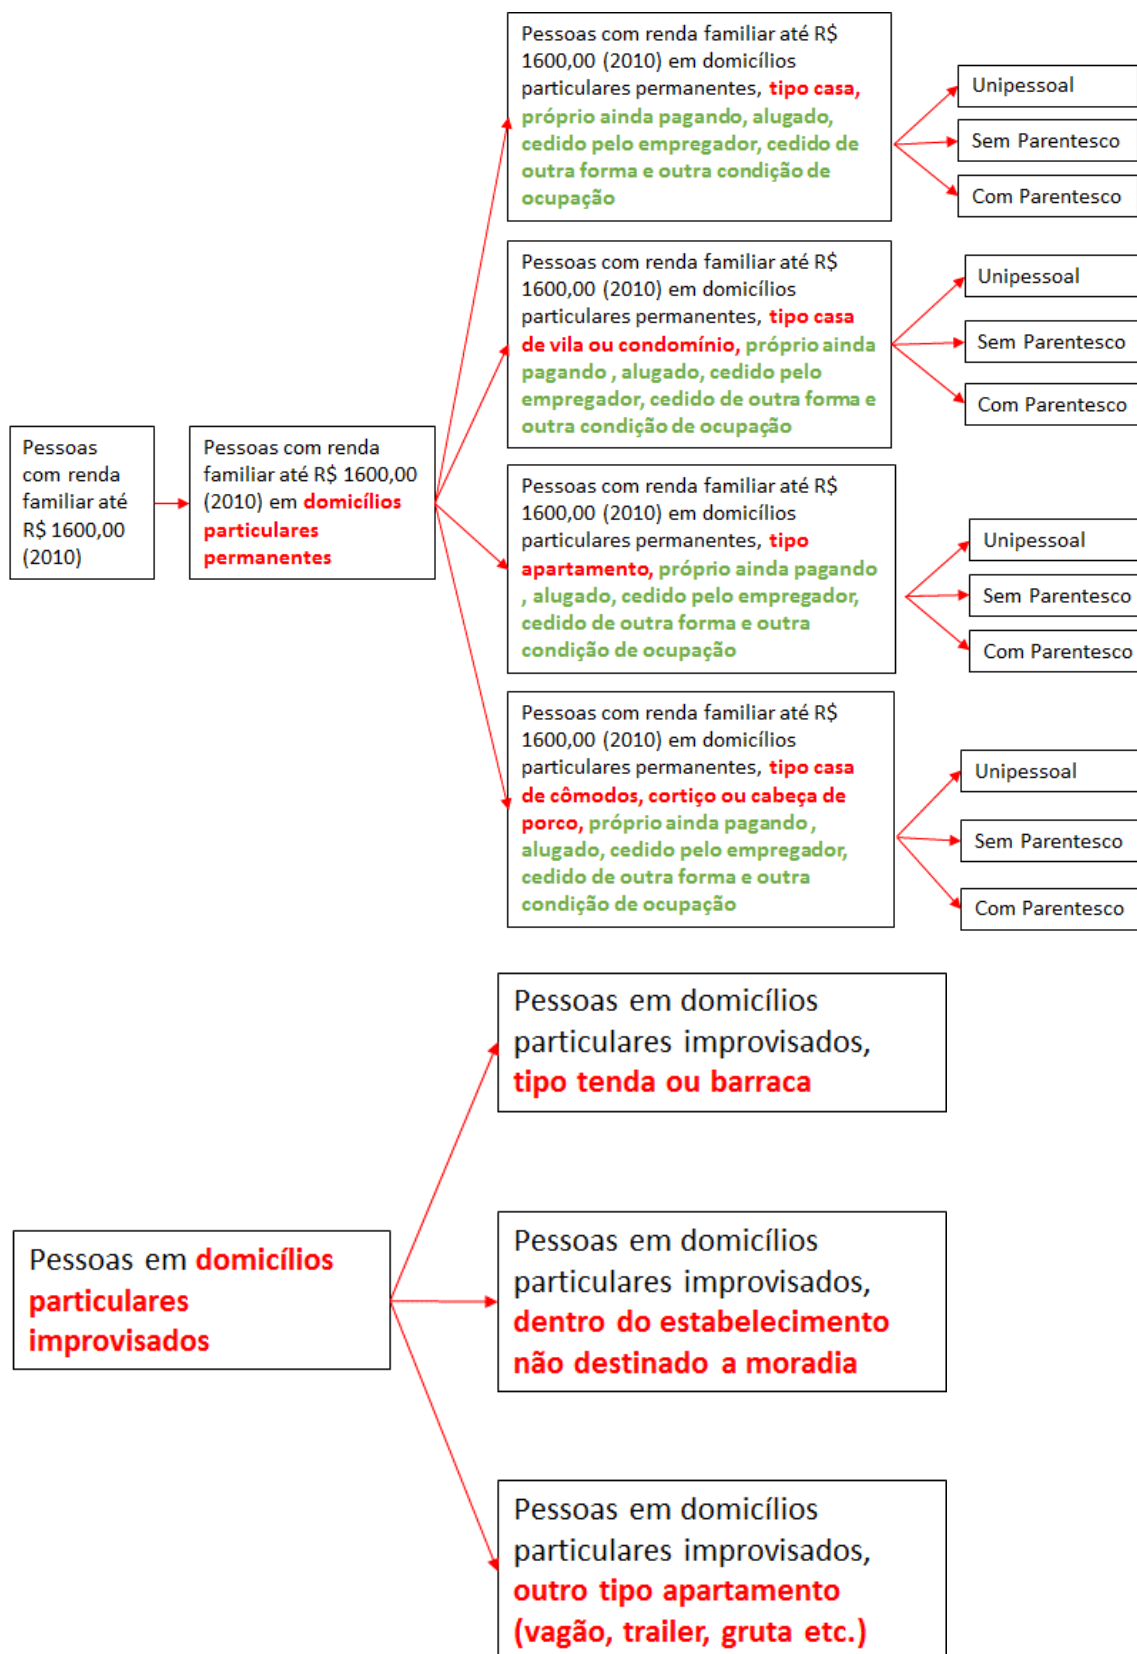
Pessoas com renda familiar até R$ 1600,00 (2010)

Pessoas com renda familiar até R$ 1600,00 (2010) em domicílios particulares permanentes

Pessoas com renda familiar até R$ 1600,00 (2010) em domicílios particulares permanentes, tipo casa, próprio ainda pagando, alugado, cedido pelo empregador, cedido de outra forma e outra condição de ocupação

Unipessoal

Sem Parentesco

Com Parentesco

Pessoas com renda familiar até R$ 1600,00 (2010) em domicílios particulares permanentes, tipo casa de vila ou condomínio, próprio ainda pagando , alugado, cedido pelo empregador, cedido de outra forma e outra condição de ocupação

Unipessoal

Sem Parentesco

Com Parentesco

Pessoas com renda familiar até R$ 1600,00 (2010) em domicílios particulares permanentes, tipo apartamento, próprio ainda pagando , alugado, cedido pelo empregador, cedido de outra forma e outra condição de ocupação

Unipessoal

Sem Parentesco

Com Parentesco

Pessoas com renda familiar até R$ 1600,00 (2010) em domicílios particulares permanentes, tipo casa de cômodos, cortiço ou cabeça de porco, próprio ainda pagando , alugado, cedido pelo empregador, cedido de outra forma e outra condição de ocupação

Unipessoal

Sem Parentesco

Com Parentesco

Pessoas em domicílios particulares improvisados

Pessoas em domicílios particulares improvisados, tipo tenda ou barraca

Pessoas em domicílios particulares improvisados, dentro do estabelecimento não destinado a moradia

Pessoas em domicílios particulares improvisados, outro tipo apartamento (vagão, trailer, gruta etc.)